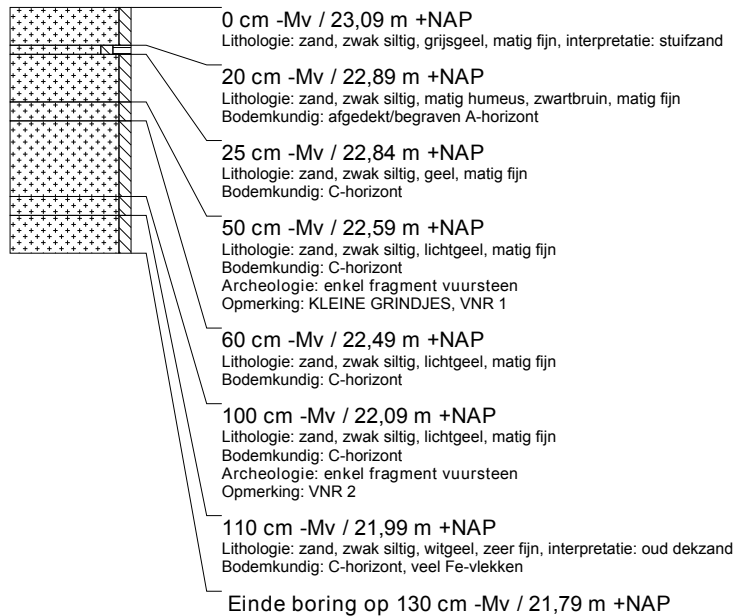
0 cm -Mv / 23,09 m +NAP
Lithologie: zand, zwak siltig, grijsgeel, matig fijn, interpretatie: stuifzand

20 cm -Mv / 22,89 m +NAP
Lithologie: zand, zwak siltig, matig humeus, zwartbruin, matig fijn
Bodemkundig: afgedekt/begraven A-horizont

25 cm -Mv / 22,84 m +NAP
Lithologie: zand, zwak siltig, geel, matig fijn
Bodemkundig: C-horizont

50 cm -Mv / 22,59 m +NAP
Lithologie: zand, zwak siltig, lichtgeel, matig fijn
Bodemkundig: C-horizont
Archeologie: enkel fragment vuursteen
Opmerking: KLEINE GRINDJES, VNR 1

60 cm -Mv / 22,49 m +NAP
Lithologie: zand, zwak siltig, lichtgeel, matig fijn
Bodemkundig: C-horizont

100 cm -Mv / 22,09 m +NAP
Lithologie: zand, zwak siltig, lichtgeel, matig fijn
Bodemkundig: C-horizont
Archeologie: enkel fragment vuursteen
Opmerking: VNR 2

110 cm -Mv / 21,99 m +NAP
Lithologie: zand, zwak siltig, witgeel, zeer fijn, interpretatie: oud dekzand
Bodemkundig: C-horizont, veel Fe-vlekken

Einde boring op 130 cm -Mv / 21,79 m +NAP